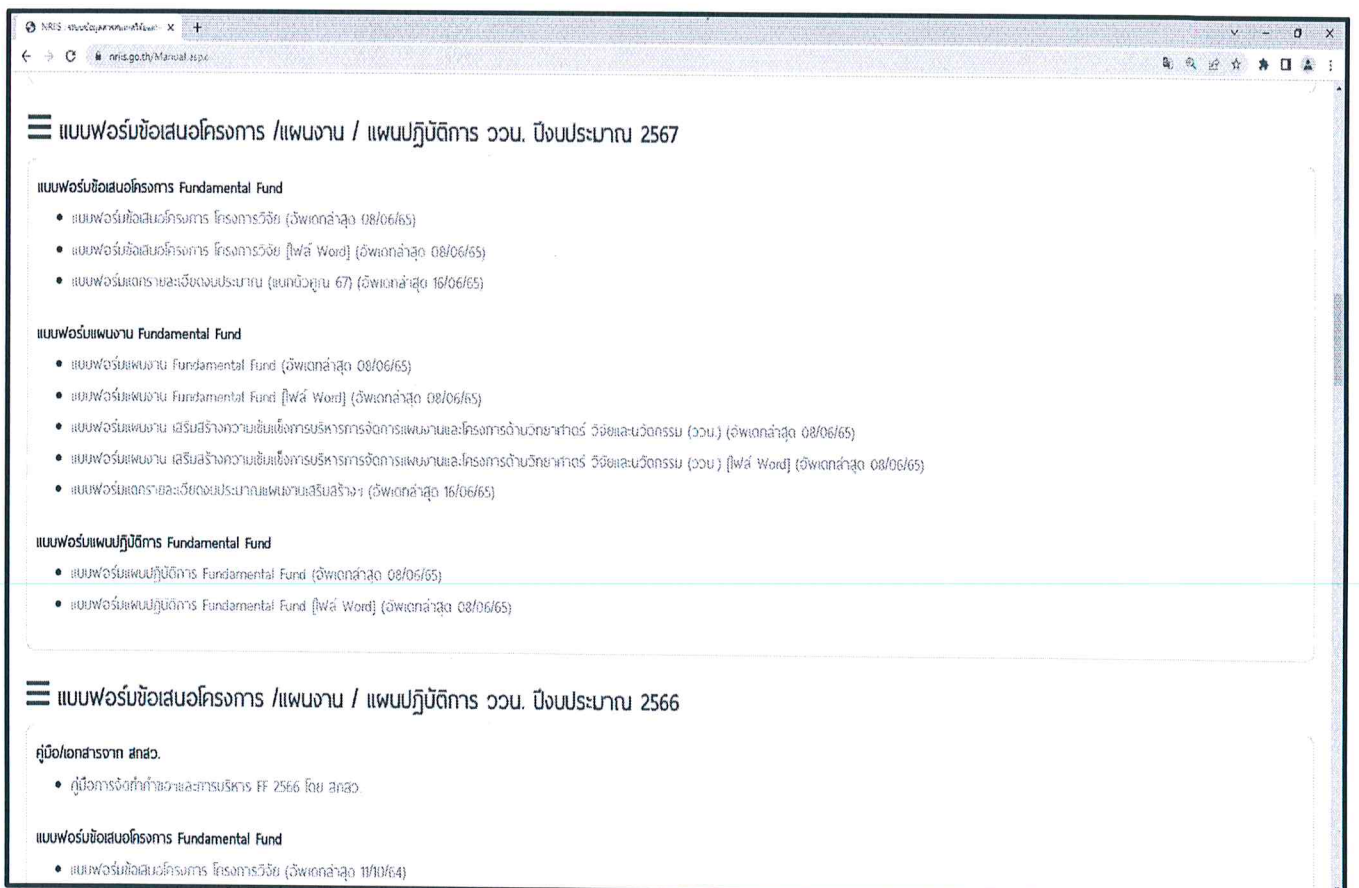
NRIS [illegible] ×
nris.go.th/Manual.aspx

แบบฟอร์มข้อเสนอโครงการ /แผนงาน / แผนปฏิบัติการ ววน. ปีงบประมาณ 2567

แบบฟอร์มข้อเสนอโครงการ Fundamental Fund

- แบบฟอร์มข้อเสนอโครงการ โครงการวิจัย (อัพเดทล่าสุด 08/06/65)
- แบบฟอร์มข้อเสนอโครงการ โครงการวิจัย [ไฟล์ Word] (อัพเดทล่าสุด 08/06/65)
- แบบฟอร์มแตกรายละเอียดงบประมาณ (แบกบัวคูณ 67) (อัพเดทล่าสุด 16/06/65)

แบบฟอร์มแผนงาน Fundamental Fund

- แบบฟอร์มแผนงาน Fundamental Fund (อัพเดทล่าสุด 08/06/65)
- แบบฟอร์มแผนงาน Fundamental Fund [ไฟล์ Word] (อัพเดทล่าสุด 08/06/65)
- แบบฟอร์มแผนงาน เสริมสร้างความเข้มแข็งการบริหารการจัดการแผนงานและโครงการด้านวิทยาศาสตร์ วิจัยและนวัตกรรม (ววน.) (อัพเดทล่าสุด 08/06/65)
- แบบฟอร์มแผนงาน เสริมสร้างความเข้มแข็งการบริหารการจัดการแผนงานและโครงการด้านวิทยาศาสตร์ วิจัยและนวัตกรรม (ววน.) [ไฟล์ Word] (อัพเดทล่าสุด 08/06/65)
- แบบฟอร์มแตกรายละเอียดงบประมาณแผนงานเสริมสร้างฯ (อัพเดทล่าสุด 16/06/65)

แบบฟอร์มแผนปฏิบัติการ Fundamental Fund

- แบบฟอร์มแผนปฏิบัติการ Fundamental Fund (อัพเดทล่าสุด 08/06/65)
- แบบฟอร์มแผนปฏิบัติการ Fundamental Fund [ไฟล์ Word] (อัพเดทล่าสุด 08/06/65)

แบบฟอร์มข้อเสนอโครงการ /แผนงาน / แผนปฏิบัติการ ววน. ปีงบประมาณ 2566

คู่มือ/เอกสารจาก สกสว.

- คู่มือการจัดทำคำขอและการบริหาร FF 2566 โดย สกสว.

แบบฟอร์มข้อเสนอโครงการ Fundamental Fund

- แบบฟอร์มข้อเสนอโครงการ โครงการวิจัย (อัพเดทล่าสุด 11/10/64)